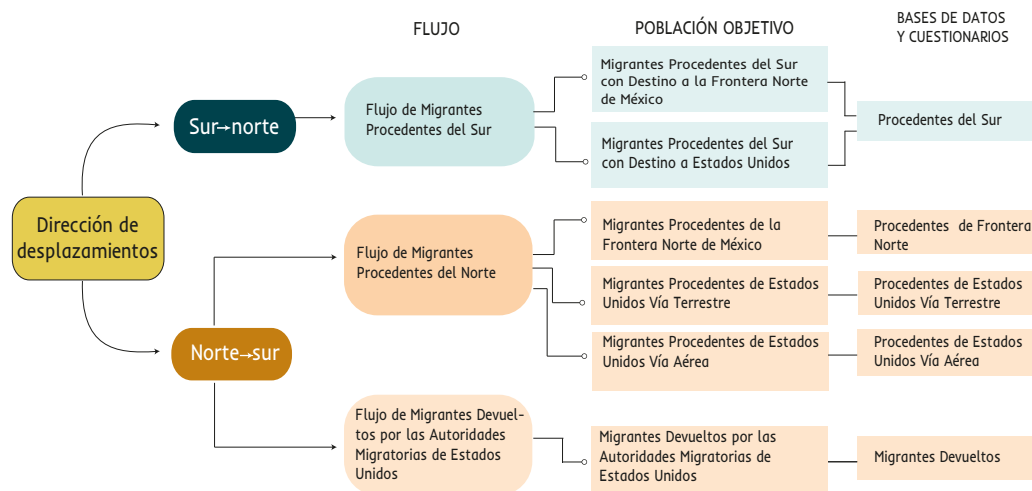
FLUJO

POBLACIÓN OBJETIVO

BASES DE DATOS Y CUESTIONARIOS

Dirección de desplazamientos

Sur→norte

Norte→sur

Flujo de Migrantes Procedentes del Sur

Migrantes Procedentes del Sur con Destino a la Frontera Norte de México

Migrantes Procedentes del Sur con Destino a Estados Unidos

Procedentes del Sur

Flujo de Migrantes Procedentes del Norte

Migrantes Procedentes de la Frontera Norte de México

Procedentes de Frontera Norte

Migrantes Procedentes de Estados Unidos Vía Terrestre

Procedentes de Estados Unidos Vía Terrestre

Migrantes Procedentes de Estados Unidos Vía Aérea

Procedentes de Estados Unidos Vía Aérea

Flujo de Migrantes Devueltos por las Autoridades Migratorias de Estados Unidos

Migrantes Devueltos por las Autoridades Migratorias de Estados Unidos

Migrantes Devueltos